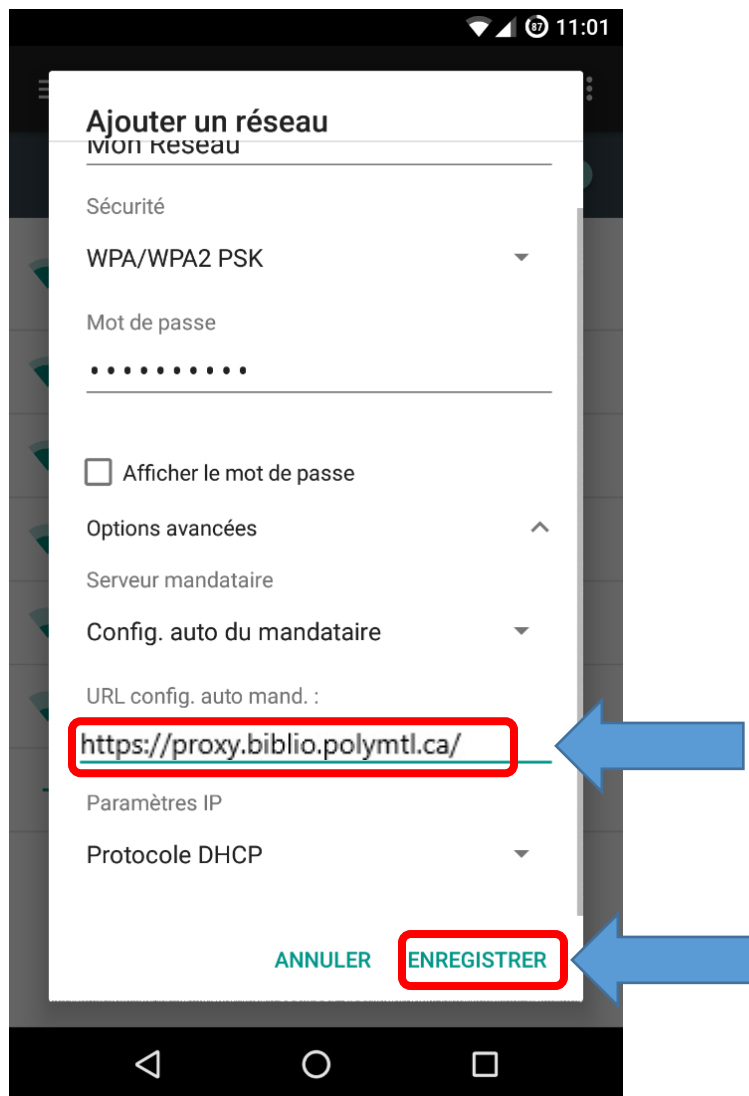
87 11:01

Ajouter un réseau

Mon Réseau

Sécurité

WPA/WPA2 PSK

Mot de passe

••••••••••

Afficher le mot de passe

Options avancées

Serveur mandataire

Config. auto du mandataire

URL config. auto mand. :

https://proxy.biblio.polymtl.ca/

Paramètres IP

Protocole DHCP

ANNULER ENREGISTRER